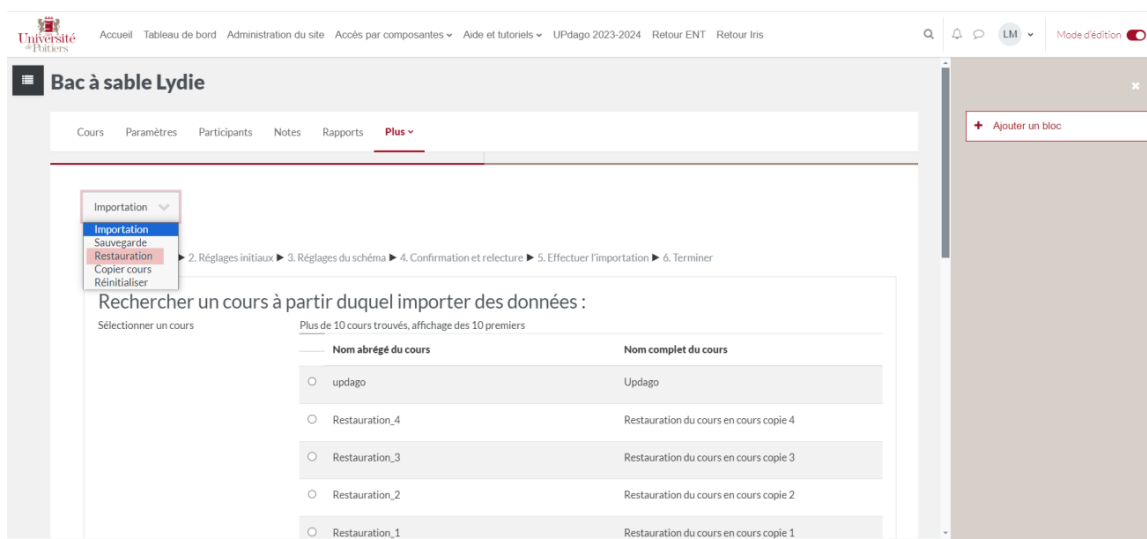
Université de Poitiers

Accueil Tableau de bord Administration du site Accès par composantes Aide et tutoriels UPdago 2023-2024 Retour ENT Retour Iris

LM Mode d'édition

Bac à sable Lydie

Cours Paramètres Participants Notes Rapports Plus

+ Ajouter un bloc

Importation

Importation
Sauvegarde
Restauration
Copier cours
Réinitialiser

▶ 2. Réglages initiaux ▶ 3. Réglages du schéma ▶ 4. Confirmation et relecture ▶ 5. Effectuer l'importation ▶ 6. Terminer

Rechercher un cours à partir duquel importer des données :

Sélectionner un cours

Plus de 10 cours trouvés, affichage des 10 premiers

| | Nom abrégé du cours | Nom complet du cours |
|---|---|---|
| ○ | updago | Updago |
| ○ | Restauration_4 | Restauration du cours en cours copie 4 |
| ○ | Restauration_3 | Restauration du cours en cours copie 3 |
| ○ | Restauration_2 | Restauration du cours en cours copie 2 |
| ○ | Restauration_1 | Restauration du cours en cours copie 1 |